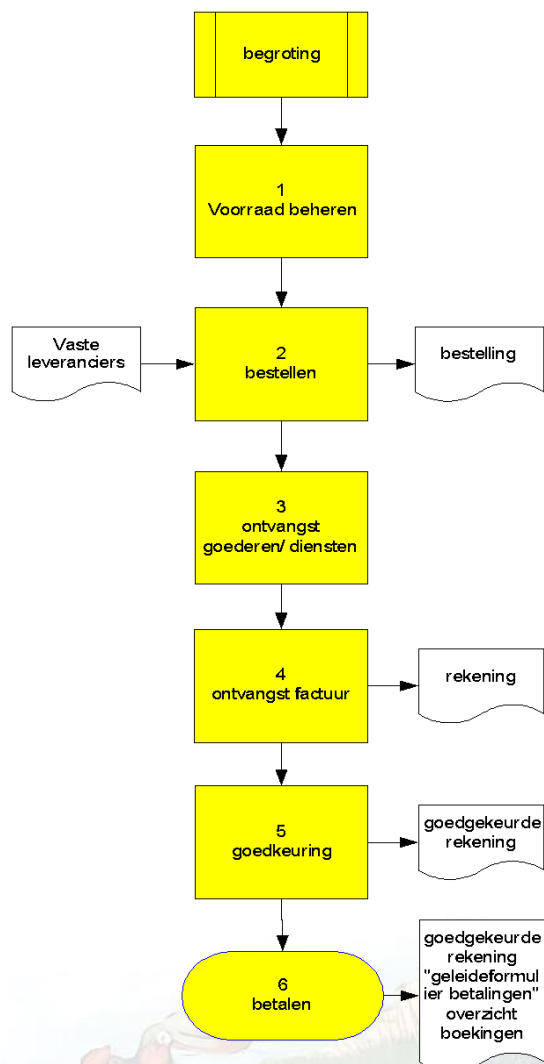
begroting

1
Voorraad beheren

Vaste leveranciers

2
bestellen

bestelling

3
ontvangst goederen/ diensten

4
ontvangst factuur

rekening

5
goedkeuring

goedgekeurde rekening

6
betalen

goedgekeurde rekening "geleideformulier betalingen" overzicht boekingen